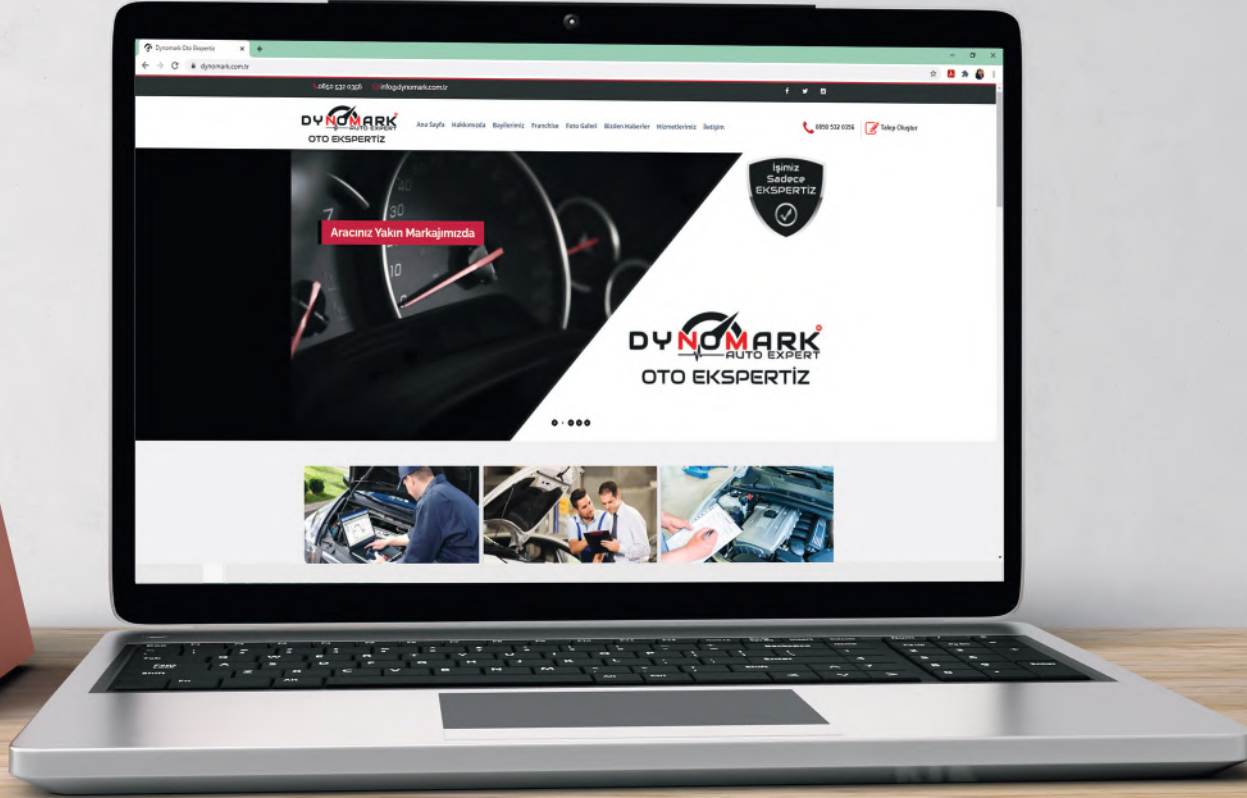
Dynomark Oto Ekspertiz

dynomark.com.tr

0850 532 0356 info@dynomark.com.tr

DYNOMARK AUTO EXPERT OTO EKSPERTİZ

Ana Sayfa Hakkımızda Bayilerimiz Franchise Foto Galeri Bizden Haberler Hizmetlerimiz İletişim

0850 532 0356 Talep Oluştur

Aracınız Yakın Markajımızda

İşimiz Sadece EKSPERTİZ

DYNOMARK AUTO EXPERT OTO EKSPERTİZ